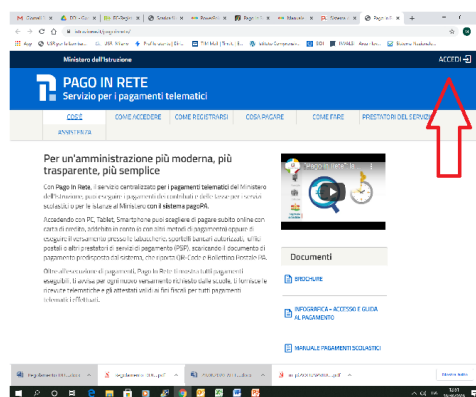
Ministero dell'Istruzione

ACCEDI

PAGO IN RETE
Servizio per i pagamenti telematici

COS'È | COME ACCEDERE | COME REGISTRARSI | COSA PAGARE | COME FARE | PRESTATORI DEL SERVIZIO | ASSISTENZA

Per un'amministrazione più moderna, più trasparente, più semplice

Con Pago In Rete, il servizio centralizzato per i pagamenti telematici del Ministero dell'Istruzione, puoi eseguire i pagamenti dei contributi e delle tasse per i servizi scolastici e per le istanze al Ministero con il sistema pagoPA.

Accedendo con PC, Tablet, Smartphone puoi scegliere di pagare subito online con carta di credito, addebito in conto (o con altri metodi di pagamento) oppure di eseguire il versamento presso le tabaccherie, sportelli bancari autorizzati, uffici postali o altri prestatori di servizi di pagamento (PSP), scaricando il documento di pagamento predisposto dal sistema, che riporta QR-Code e Bollettino Postale PA.

Oltre all'esecuzione di pagamenti, Pago In Rete ti mostra tutti i pagamenti eseguibili, ti avvisa per ogni nuovo versamento richiesto dalle scuole, ti fornisce le ricevute telematiche e gli attestati validi ai fini fiscali per tutti pagamenti telematici effettuati.

"Pago in Rete" la

Documenti

BROCHURE

INFOGRAFICA - ACCESSO E GUIDA AL PAGAMENTO

MANUALE PAGAMENTI SCOLASTICI